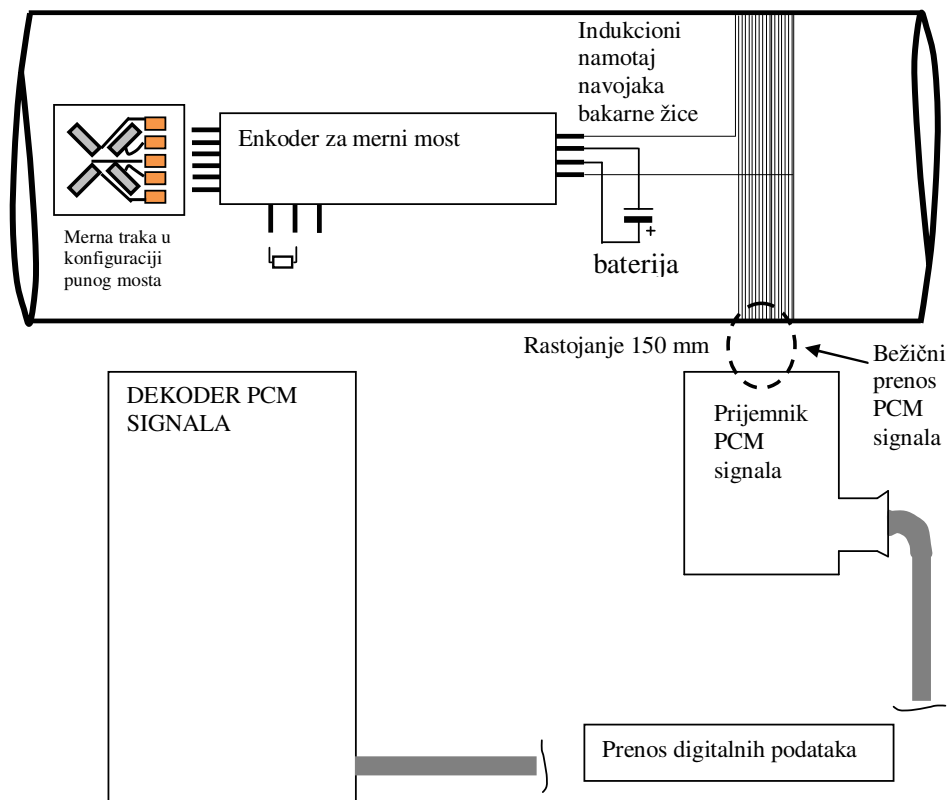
Indukcioni namotaj navojaka bakarne žice

Enkoder za merni most

Merna traka u konfiguraciji punog mosta

+

baterija

Rastojanje 150 mm

Bežični prenos PCM signala

DEKODER PCM SIGNALA

Prijemnik PCM signala

Prenos digitalnih podataka